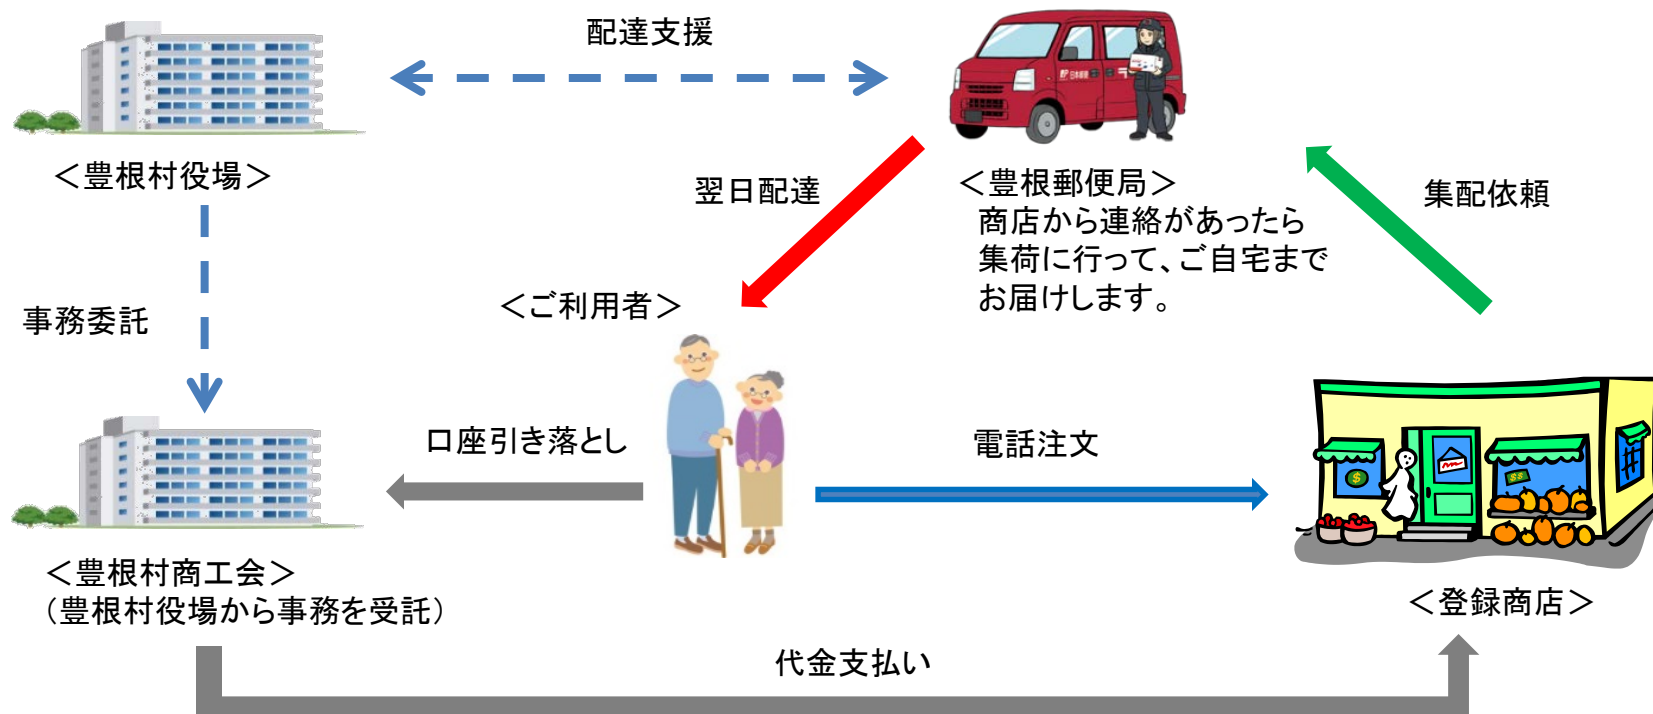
配達支援

＜豊根村役場＞

＜豊根郵便局＞
商店から連絡があったら集荷に行って、ご自宅までお届けします。

翌日配達

集配依頼

事務委託

＜ご利用者＞

口座引き落とし

電話注文

＜豊根村商工会＞
（豊根村役場から事務を受託）

＜登録商店＞

代金支払い